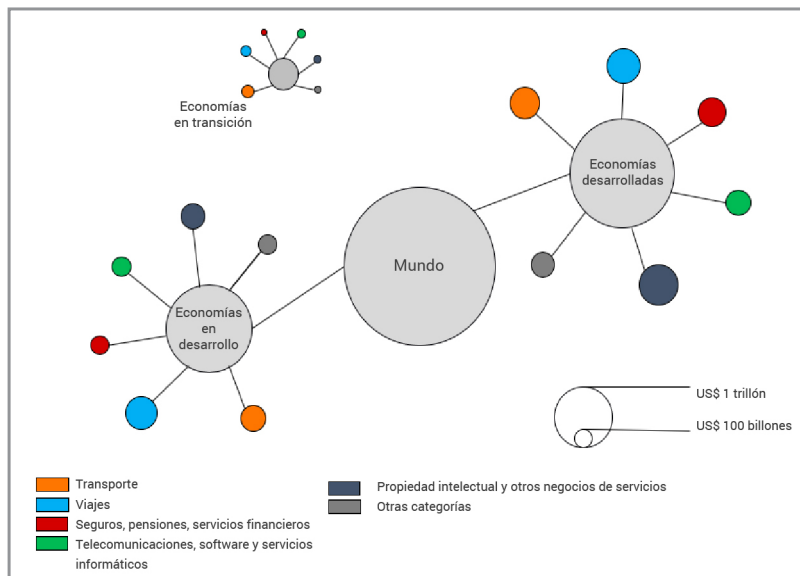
Economías en transición

Economías desarrolladas

Mundo

Economías en desarrollo

US$ 1 trillón

US$ 100 billones

Transporte
Viajes
Seguros, pensiones, servicios financieros
Telecomunicaciones, software y servicios informáticos
Propiedad intelectual y otros negocios de servicios
Otras categorías